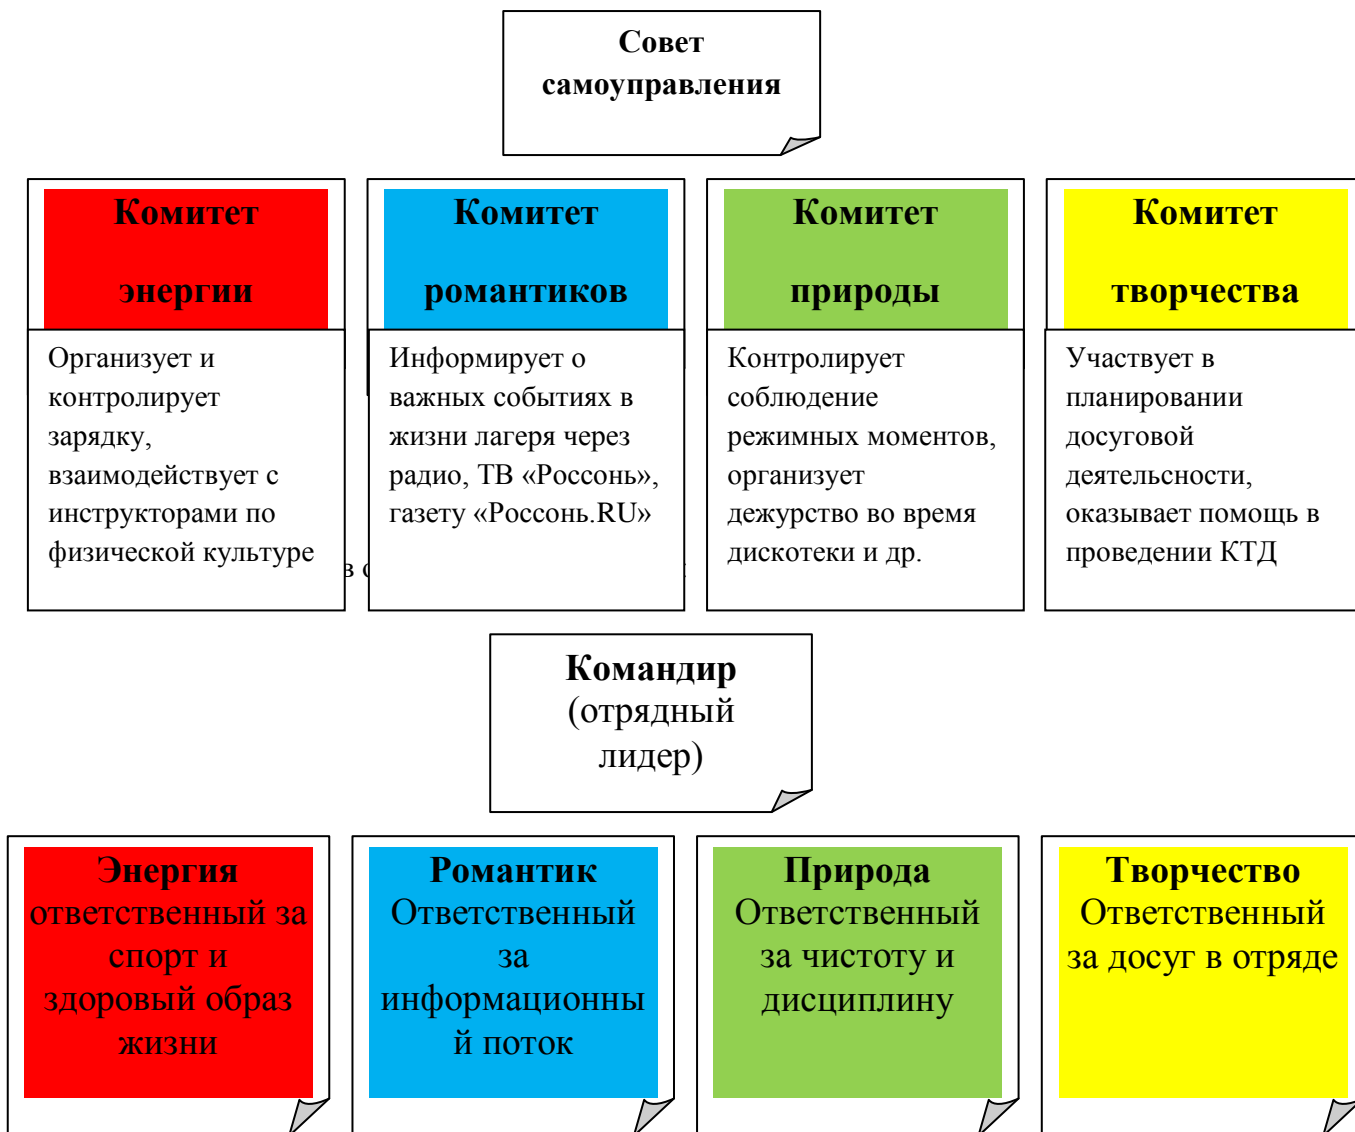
Совет самоуправления

Комитет энергии

Организует и контролирует зарядку, взаимодействует с инструкторами по физической культуре

Комитет романтиков

Информирует о важных событиях в жизни лагеря через радио, ТВ «Россонь», газету «Россонь.RU»

Комитет природы

Контролирует соблюдение режимных моментов, организует дежурство во время дискотеки и др.

Комитет творчества

Участвует в планировании досуговой деятельсности, оказывает помощь в проведении КТД

Командир (отрядный лидер)

Энергия ответственный за спорт и здоровый образ жизни

Романтик Ответственный за информационный поток

Природа Ответственный за чистоту и дисциплину

Творчество Ответственный за досуг в отряде